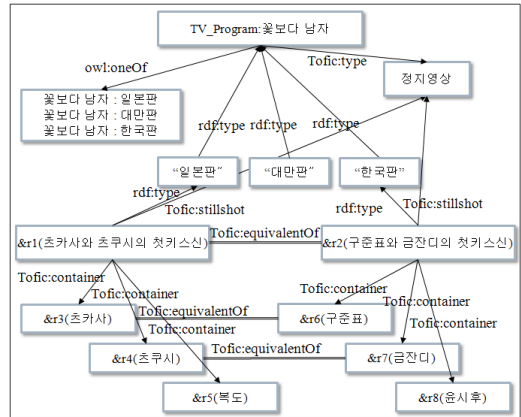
TV_Program:꽃보다 남자

owl:oneOf

Tofic:type

정지영상

꽃보다 남자 : 일본판
꽃보다 남자 : 대만판
꽃보다 남자 : 한국판

rdf:type

rdf:type

rdf:type

"일본판"

"대만판"

"한국판"

rdf:type

Tofic:stillshot

rdf:type

Tofic:stillshot

&r1(츠카사와 츠쿠시의 첫키스신)

Tofic:equivalentOf

&r2(구준표와 금잔디의 첫키스신)

Tofic:container

Tofic:container

Tofic:container

Tofic:container

&r3(츠카사)

Tofic:equivalentOf

&r6(구준표)

Tofic:container

Tofic:container

&r4(츠쿠시)

Tofic:equivalentOf

&r7(금잔디)

&r5(복도)

&r8(윤시후)